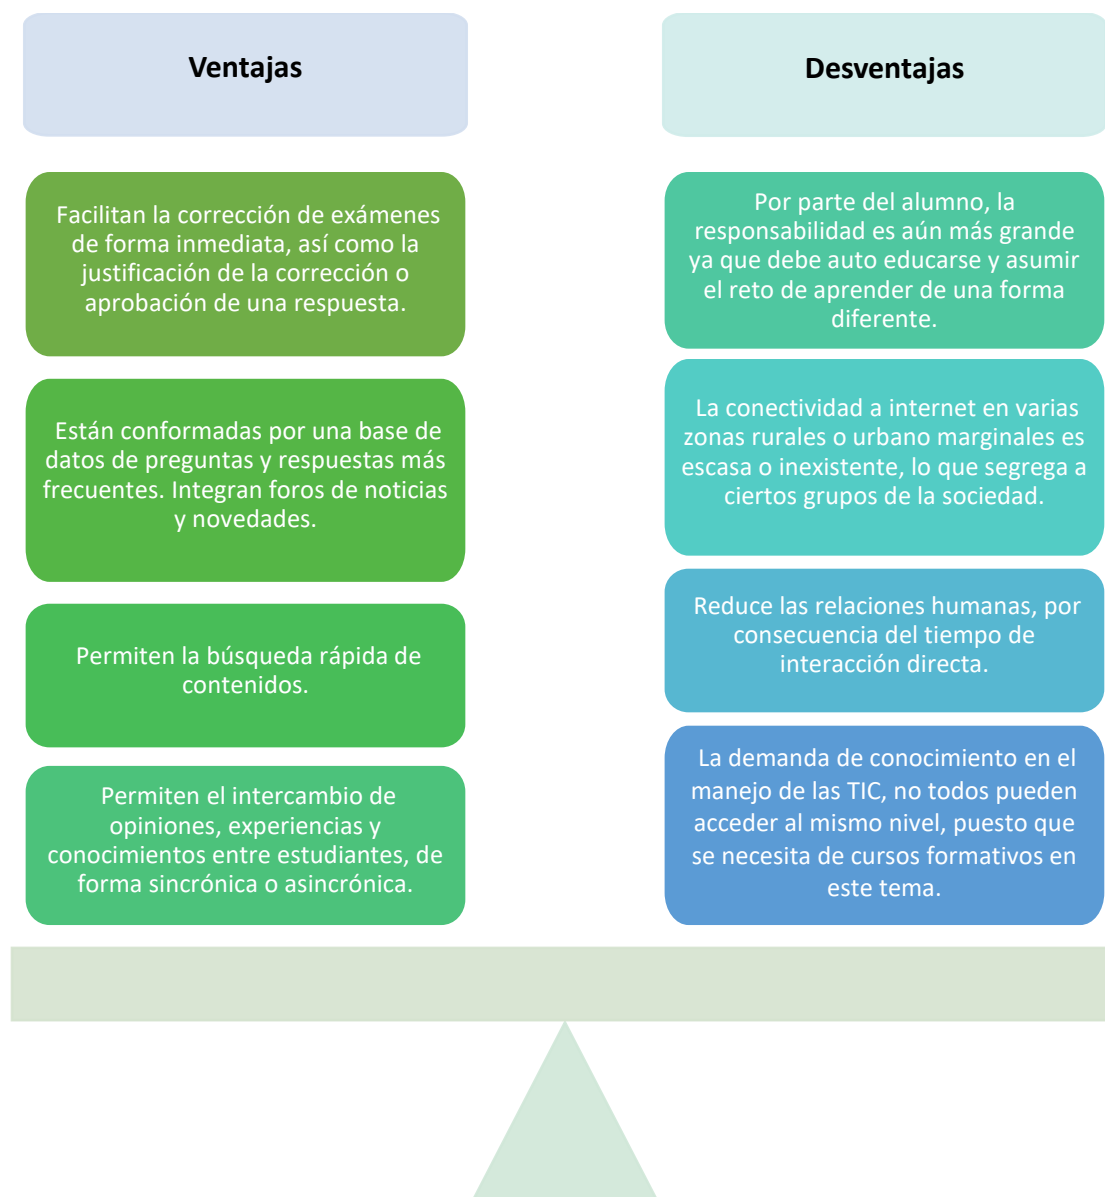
Ventajas

Desventajas

Facilitan la corrección de exámenes de forma inmediata, así como la justificación de la corrección o aprobación de una respuesta.

Están conformadas por una base de datos de preguntas y respuestas más frecuentes. Integran foros de noticias y novedades.

Permiten la búsqueda rápida de contenidos.

Permiten el intercambio de opiniones, experiencias y conocimientos entre estudiantes, de forma sincrónica o asincrónica.

Por parte del alumno, la responsabilidad es aún más grande ya que debe auto educarse y asumir el reto de aprender de una forma diferente.

La conectividad a internet en varias zonas rurales o urbano marginales es escasa o inexistente, lo que segrega a ciertos grupos de la sociedad.

Reduce las relaciones humanas, por consecuencia del tiempo de interacción directa.

La demanda de conocimiento en el manejo de las TIC, no todos pueden acceder al mismo nivel, puesto que se necesita de cursos formativos en este tema.